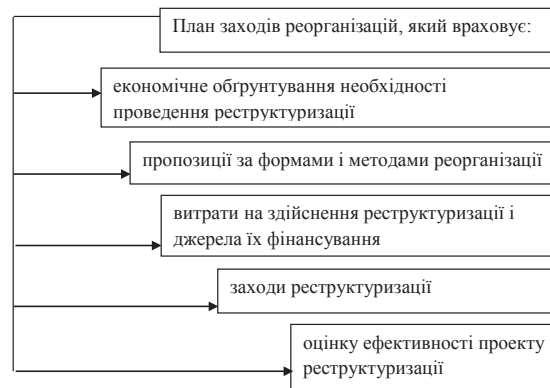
План заходів реорганізацій, який враховує:

економічне обгрунтування необхідності проведення реструктуризації

пропозиції за формами і методами реорганізації

витрати на здійснення реструктуризації і джерела їх фінансування

заходи реструктуризації

оцінку ефективності проекту реструктуризації